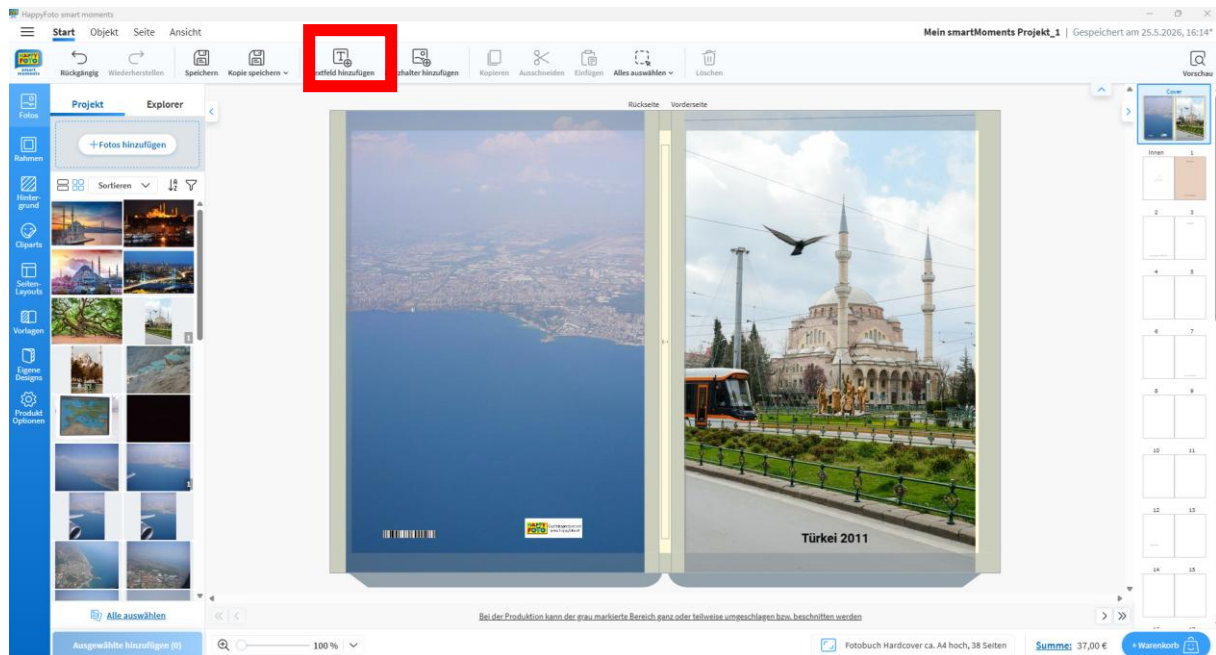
HappyFoto smart moments

Start Objekt Seite Ansicht

Mein smartMoments Projekt_1 | Gespeichert am 25.5.2026, 16:14*

Rückgängig Wiederherstellen Speichern Kopie speichern Textfeld hinzufügen Platzhalter hinzufügen Kopieren Ausschneiden Einfügen Alles auswählen Löschen Vorschau

Fotos
Rahmen
Hintergrund
Cliparts
Seiten-Layouts
Vorlagen
Eigene Designs
Produkt Optionen

Projekt Explorer

+ Fotos hinzufügen

Sortieren

Alle auswählen

Ausgewählte hinzufügen (0)

Rückseite Vorderseite

Türkei 2011

Bei der Produktion kann der grau markierte Bereich ganz oder teilweise umgeschlagen bzw. beschnitten werden

Cover
Innen 1
2 3
4 5
6 7
8 9
10 11
12 13
14 15

100 %

Fotobuch Hardcover ca. A4 hoch, 38 Seiten

Summe: 37,00 €

+ Warenkorb